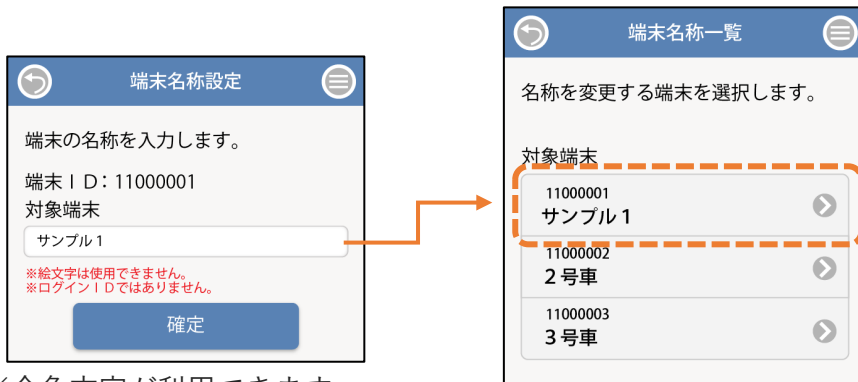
端末名称設定

端末の名称を入力します。

端末ＩＤ：11000001
対象端末

サンプル１

※絵文字は使用できません。
※ログインＩＤではありません。

確定

※全角文字が利用できます

端末名称一覧

名称を変更する端末を選択します。

対象端末

11000001
サンプル１

11000002
２号車

11000003
３号車